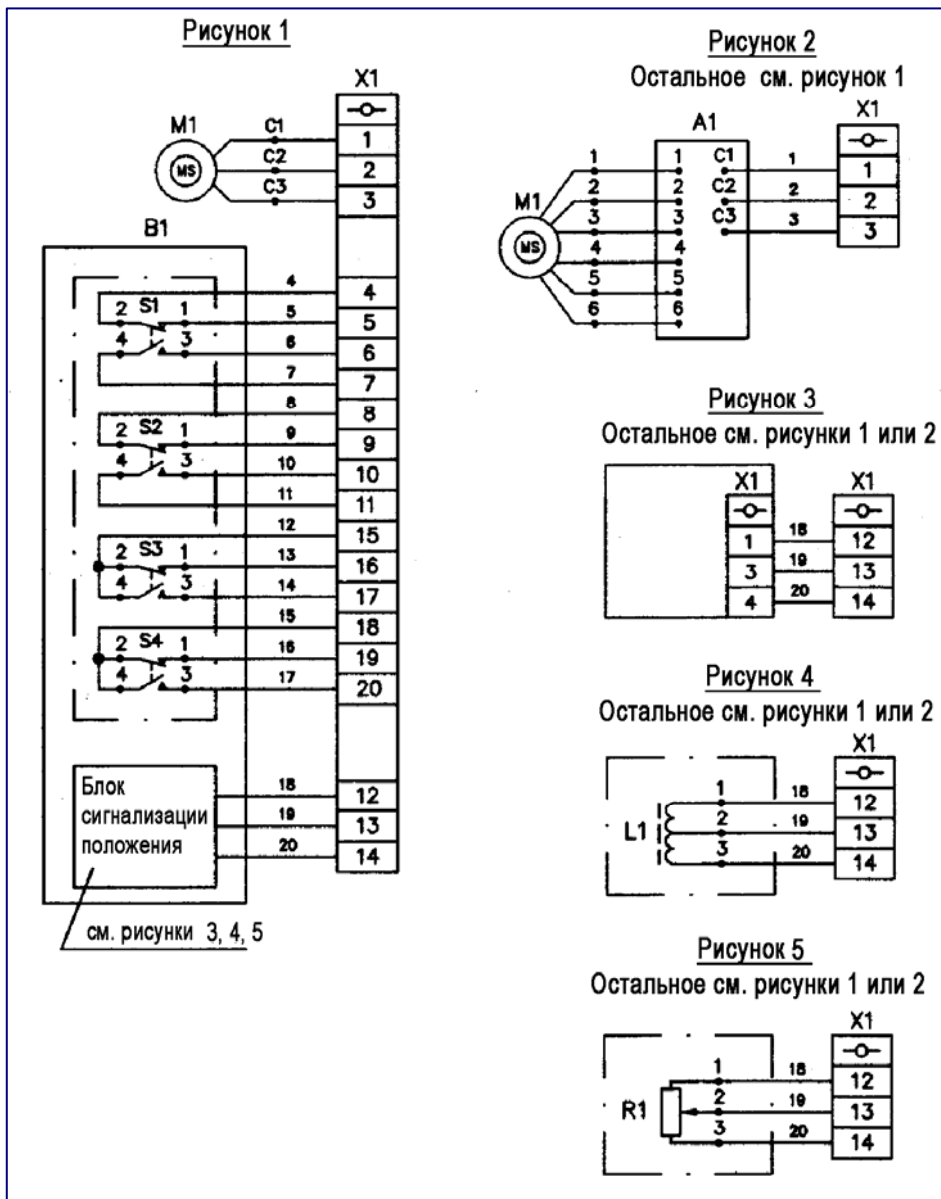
Рисунок 1

X1

M1

MS

C1
C2
C3

1
2
3

B1

2 S1 1
4 3

2 S2 1
4 3

2 S3 1
4 3

2 S4 1
4 3

4
5
6
7
8
9
10
11
12
13
14
15
16
17

4
5
6
7
8
9
10
11
15
16
17
18
19
20

Блок сигнализации положения

18
19
20

12
13
14

см. рисунки 3, 4, 5

Рисунок 2
Остальное см. рисунок 1

A1

X1

M1

MS

1
2
3
4
5
6

1
2
3
4
5
6

C1
C2
C3

1
2
3

1
2
3

Рисунок 3
Остальное см. рисунки 1 или 2

X1

X1

1
3
4

18
19
20

12
13
14

Рисунок 4
Остальное см. рисунки 1 или 2

X1

L1

1
2
3

18
19
20

12
13
14

Рисунок 5
Остальное см. рисунки 1 или 2

X1

R1

1
2
3

18
19
20

12
13
14